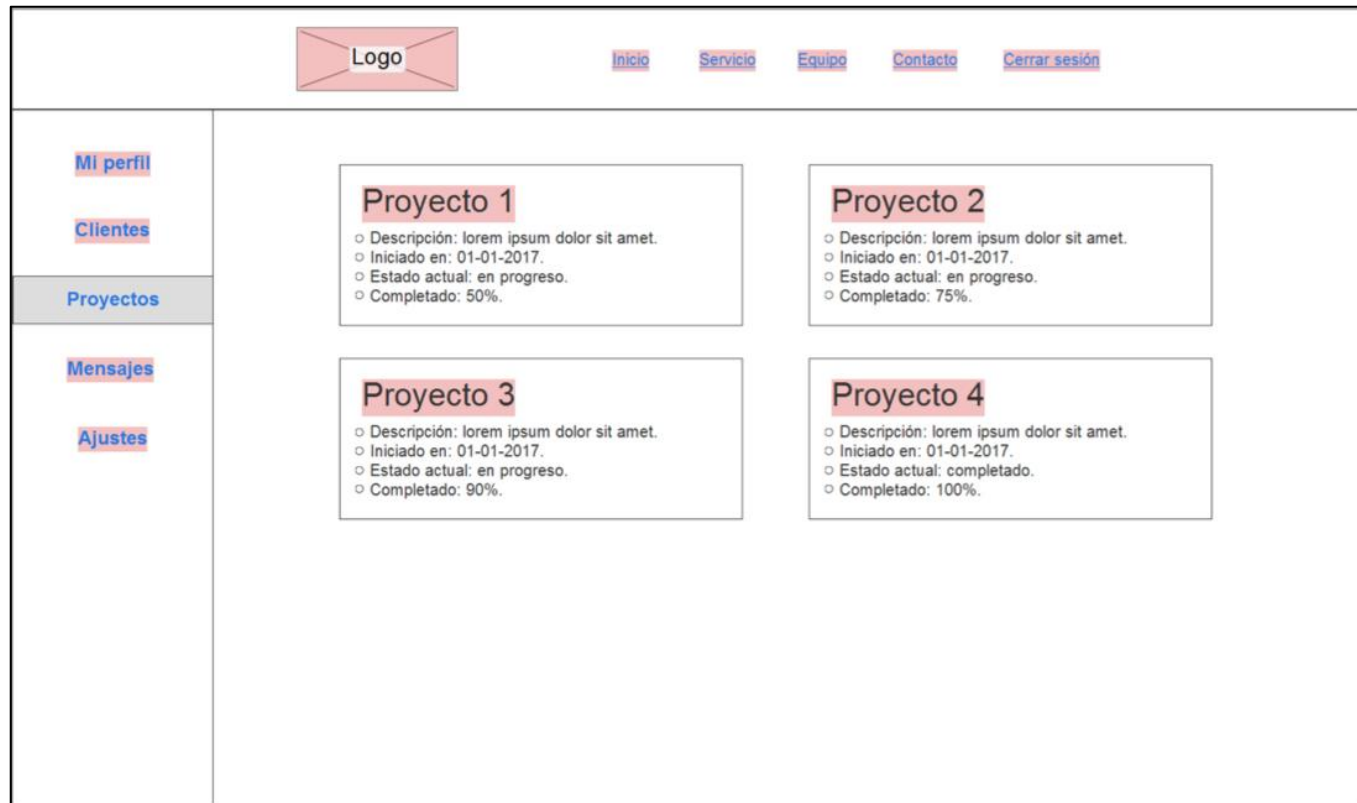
Logo

Inicio Servicio Equipo Contacto Cerrar sesión

Mi perfil

Clientes

Proyectos

Mensajes

Ajustes

Proyecto 1
○ Descripción: lorem ipsum dolor sit amet.
○ Iniciado en: 01-01-2017.
○ Estado actual: en progreso.
○ Completado: 50%.

Proyecto 2
○ Descripción: lorem ipsum dolor sit amet.
○ Iniciado en: 01-01-2017.
○ Estado actual: en progreso.
○ Completado: 75%.

Proyecto 3
○ Descripción: lorem ipsum dolor sit amet.
○ Iniciado en: 01-01-2017.
○ Estado actual: en progreso.
○ Completado: 90%.

Proyecto 4
○ Descripción: lorem ipsum dolor sit amet.
○ Iniciado en: 01-01-2017.
○ Estado actual: completado.
○ Completado: 100%.